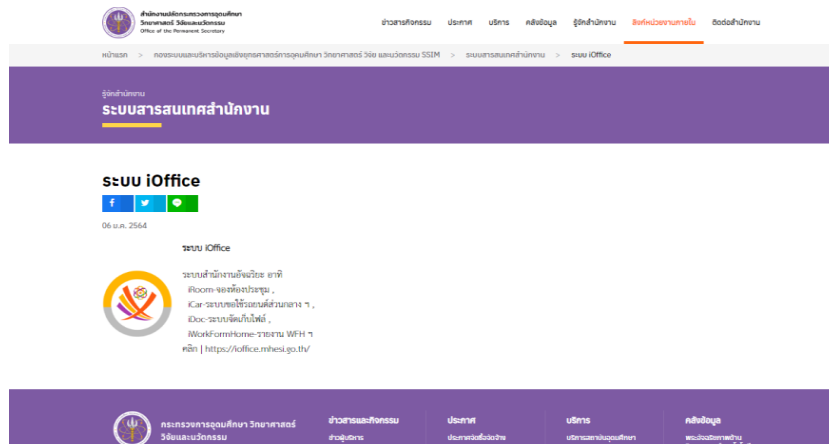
สำนักงานปลัดกระทรวงการอุดมศึกษา วิทยาศาสตร์ วิจัยและนวัตกรรม
Office of the Permanent Secretary

ข่าวสารกิจกรรม ประกาศ บริการ คลังข้อมูล รู้จักสำนักงาน ลิงก์หน่วยงานภายใน ติดต่อสำนักงาน

หน้าแรก > กองระบบและบริหารข้อมูลเชิงยุทธศาสตร์การอุดมศึกษา วิทยาศาสตร์ วิจัย และนวัตกรรม SSIM > ระบบสารสนเทศสำนักงาน > ระบบ iOffice

รู้จักสำนักงาน
ระบบสารสนเทศสำนักงาน

ระบบ iOffice

06 ม.ค. 2564

ระบบ iOffice

ระบบสำนักงานอัจฉริยะ อาทิ
iRoom-จองห้องประชุม ,
iCar-ระบบขอใช้รถยนต์ส่วนกลาง ฯ ,
iDoc-ระบบจัดเก็บไฟล์ ,
iWorkFormHome-รายงาน WFH ฯ
คลิก | https://ioffice.mhesi.go.th/

กระทรวงการอุดมศึกษา วิทยาศาสตร์ วิจัยและนวัตกรรม

ข่าวสารและกิจกรรม
ข่าวผู้บริหาร

ประกาศ
ประกาศจัดซื้อจัดจ้าง

บริการ
บริการสถาบันอุดมศึกษา

คลังข้อมูล
พระราชบัญญัติ/พระราชกำหนด